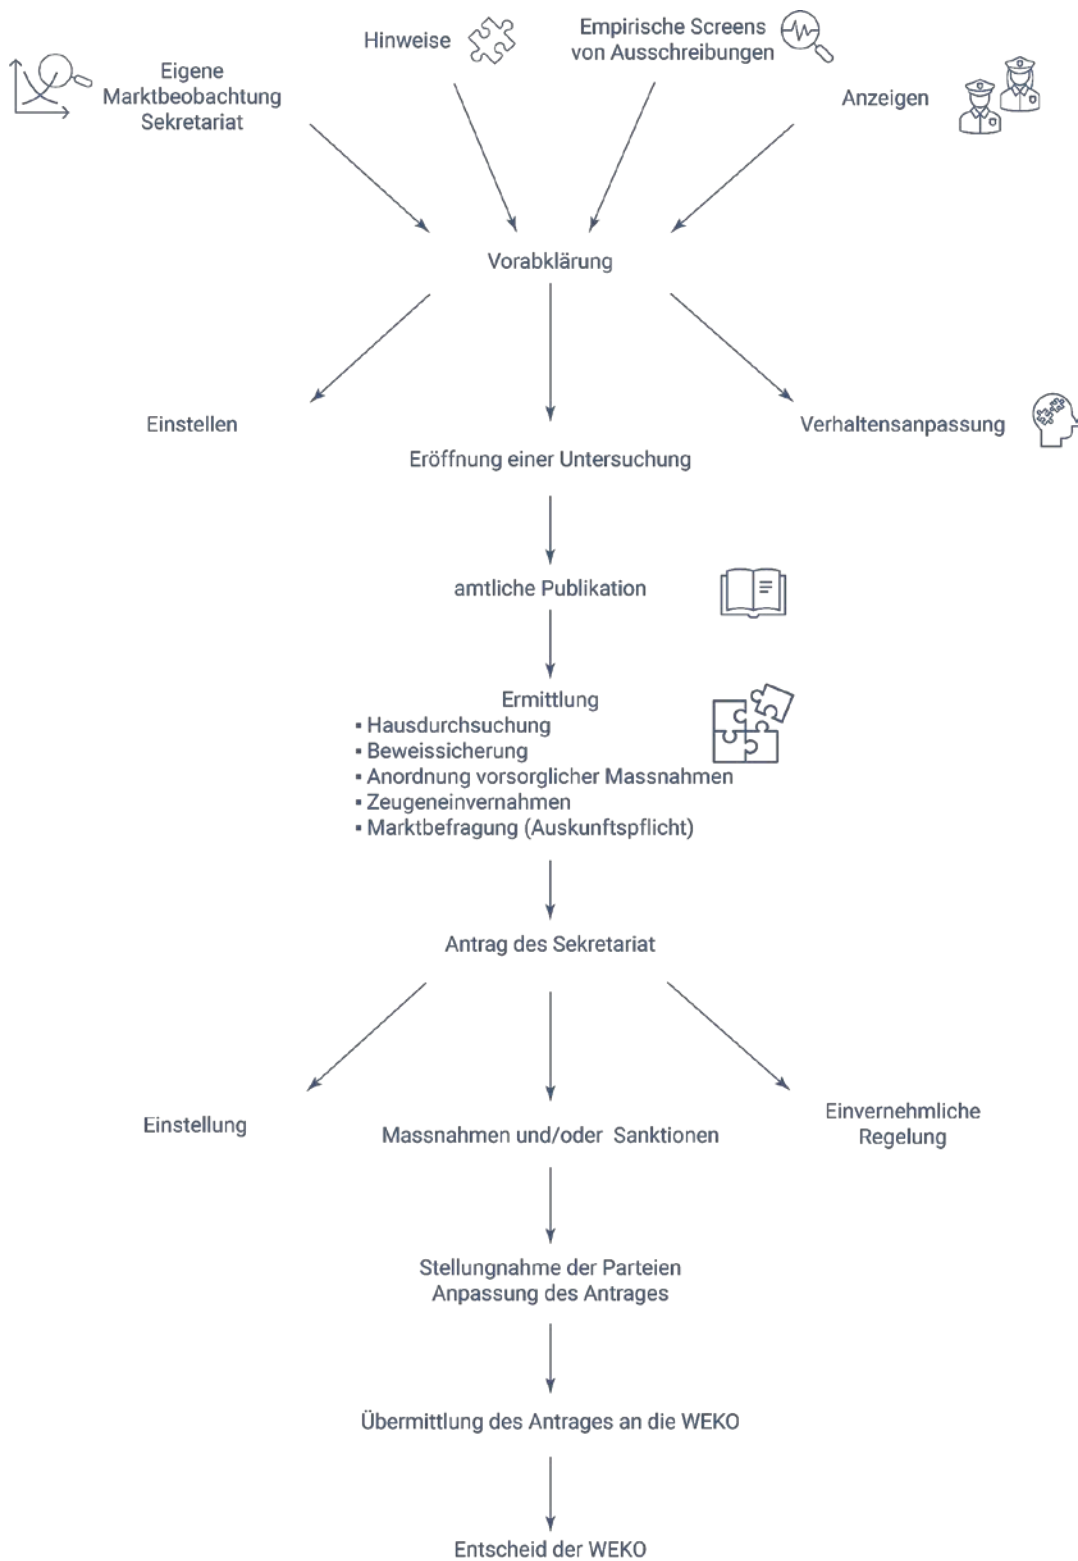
Eigene Marktbeobachtung Sekretariat

Hinweise

Empirische Screens von Ausschreibungen

Anzeigen

Vorabklärung

Einstellen

Eröffnung einer Untersuchung

Verhaltensanpassung

amtliche Publikation

Ermittlung
▪ Hausdurchsuchung
▪ Beweissicherung
▪ Anordnung vorsorglicher Massnahmen
▪ Zeugeneinvernahmen
▪ Marktbefragung (Auskunftspflicht)

Antrag des Sekretariat

Einstellung

Massnahmen und/oder Sanktionen

Einvernehmliche Regelung

Stellungnahme der Parteien
Anpassung des Antrages

Übermittlung des Antrages an die WEKO

Entscheid der WEKO